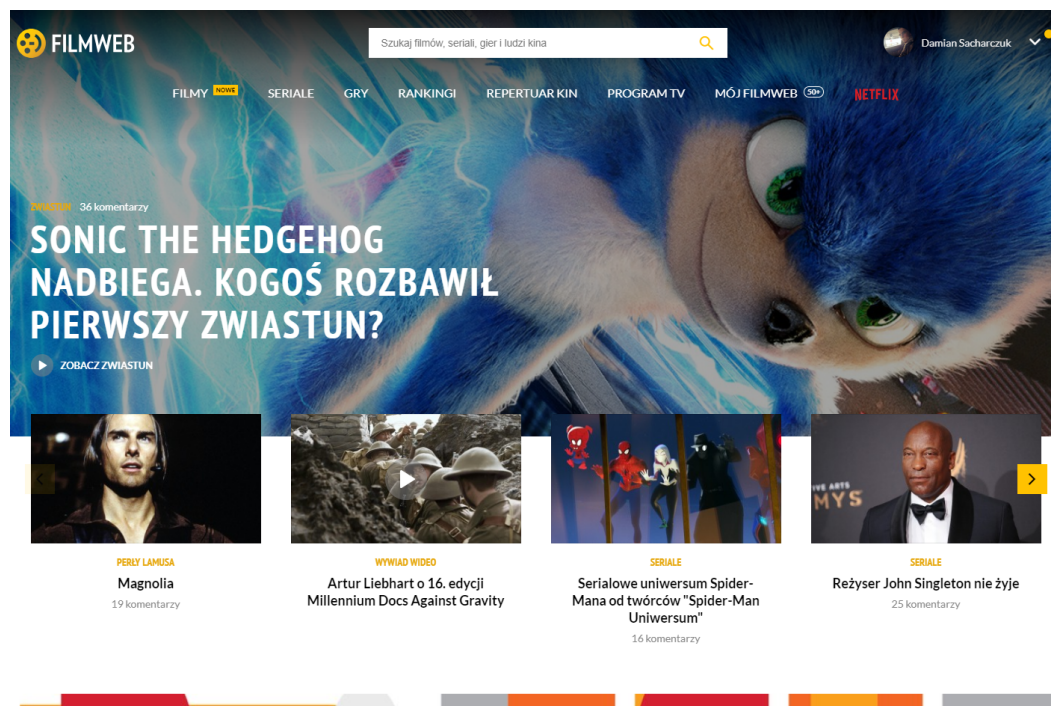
FILMWEB

Szukaj filmów, seriali, gier i ludzi kina

Damian Sacharczuk

FILMY NOWE SERIALE GRY RANKINGI REPERTUAR KIN PROGRAM TV MÓJ FILMWEB 50+ NETFLIX

ZWIASTUN 36 komentarzy

SONIC THE HEDGEHOG NADBIEGA. KOGOŚ ROZBAWIŁ PIERWSZY ZWIASTUN?

ZOBACZ ZWIASTUN

PERŁY LAMUSA
Magnolia
19 komentarzy

WYWIAD WIDEO
Artur Liebhart o 16. edycji Millennium Docs Against Gravity

SERIALE
Serialowe uniwersum Spider-Mana od twórców "Spider-Man Uniwersum"
16 komentarzy

SERIALE
Reżyser John Singleton nie żyje
25 komentarzy